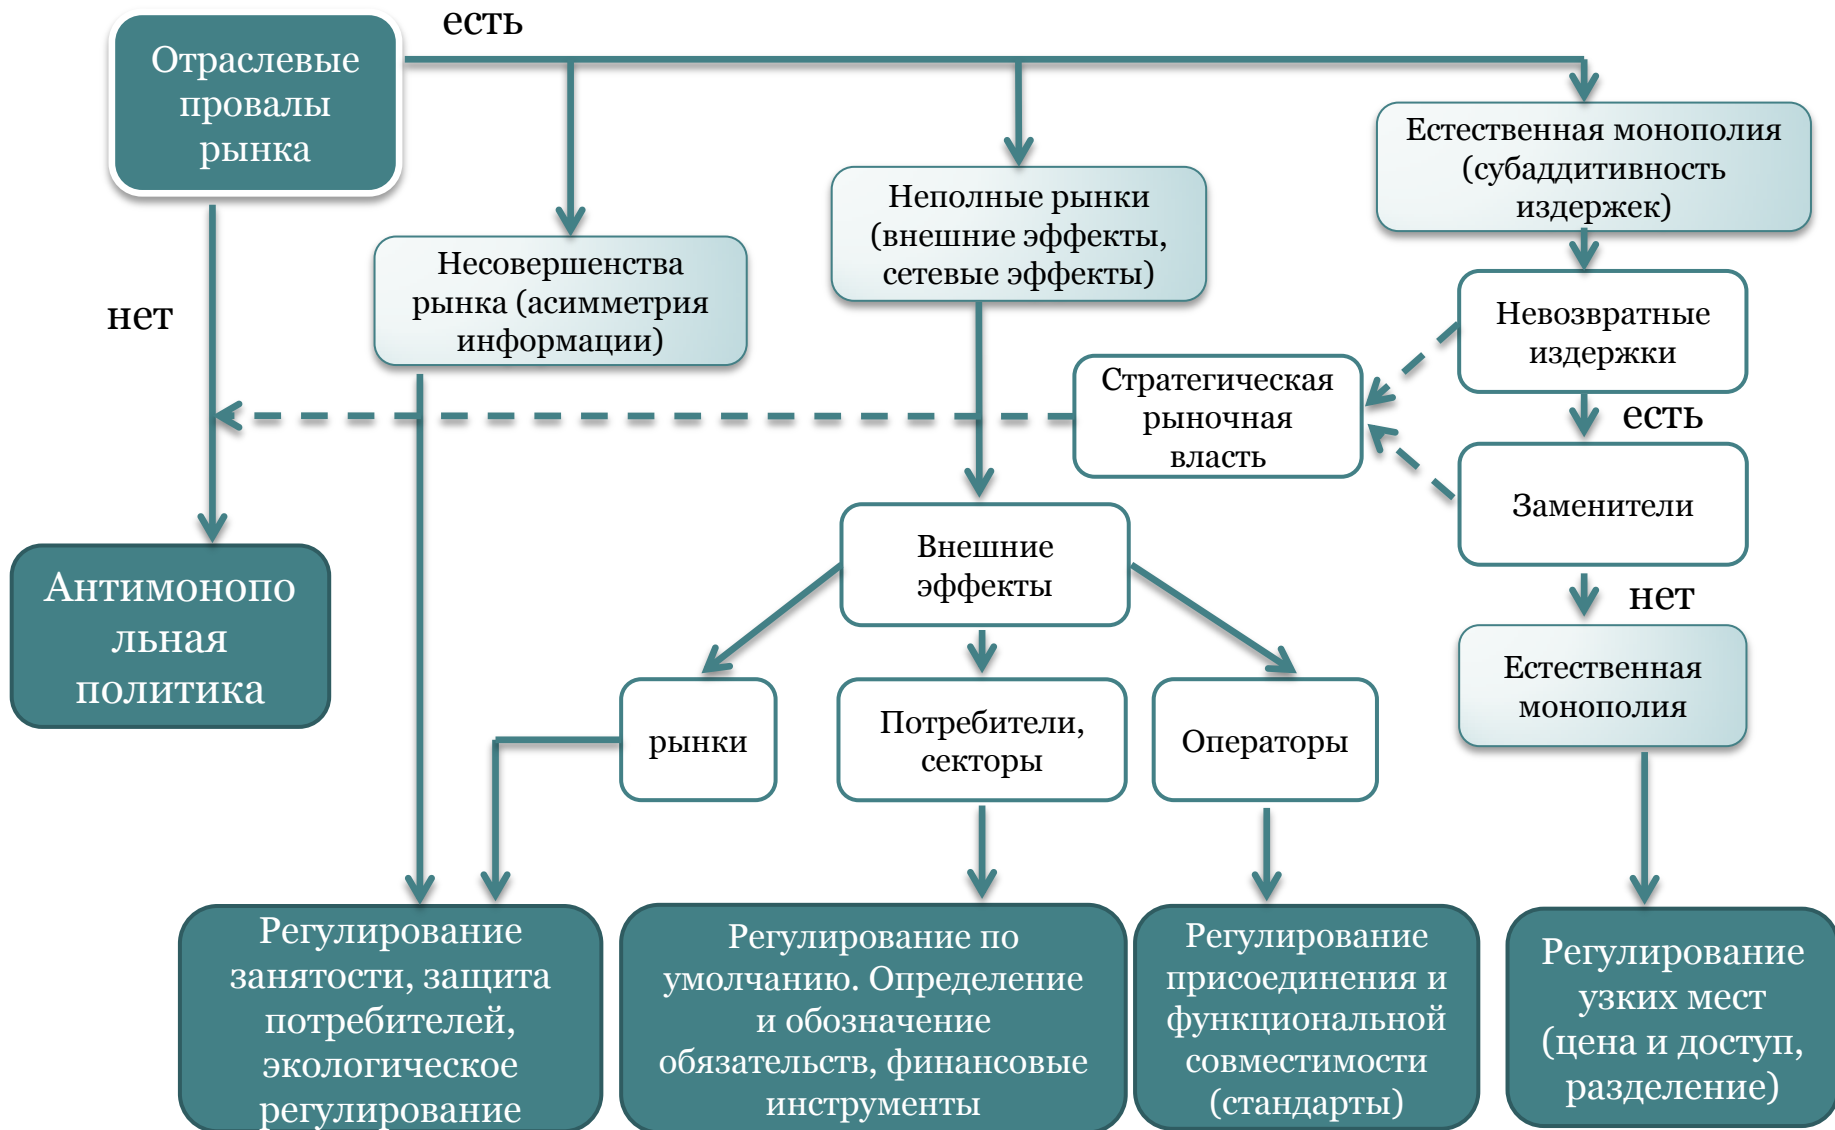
Отраслевые провалы рынка

есть

нет

Несовершенства рынка (асимметрия информации)

Неполные рынки (внешние эффекты, сетевые эффекты)

Естественная монополия (субаддитивность издержек)

Невозвратные издержки

Стратегическая рыночная власть

есть

Заменители

нет

Естественная монополия

Антимонопольная политика

Внешние эффекты

рынки

Потребители, секторы

Операторы

Регулирование занятости, защита потребителей, экологическое регулирование

Регулирование по умолчанию. Определение и обозначение обязательств, финансовые инструменты

Регулирование присоединения и функциональной совместимости (стандарты)

Регулирование узких мест (цена и доступ, разделение)